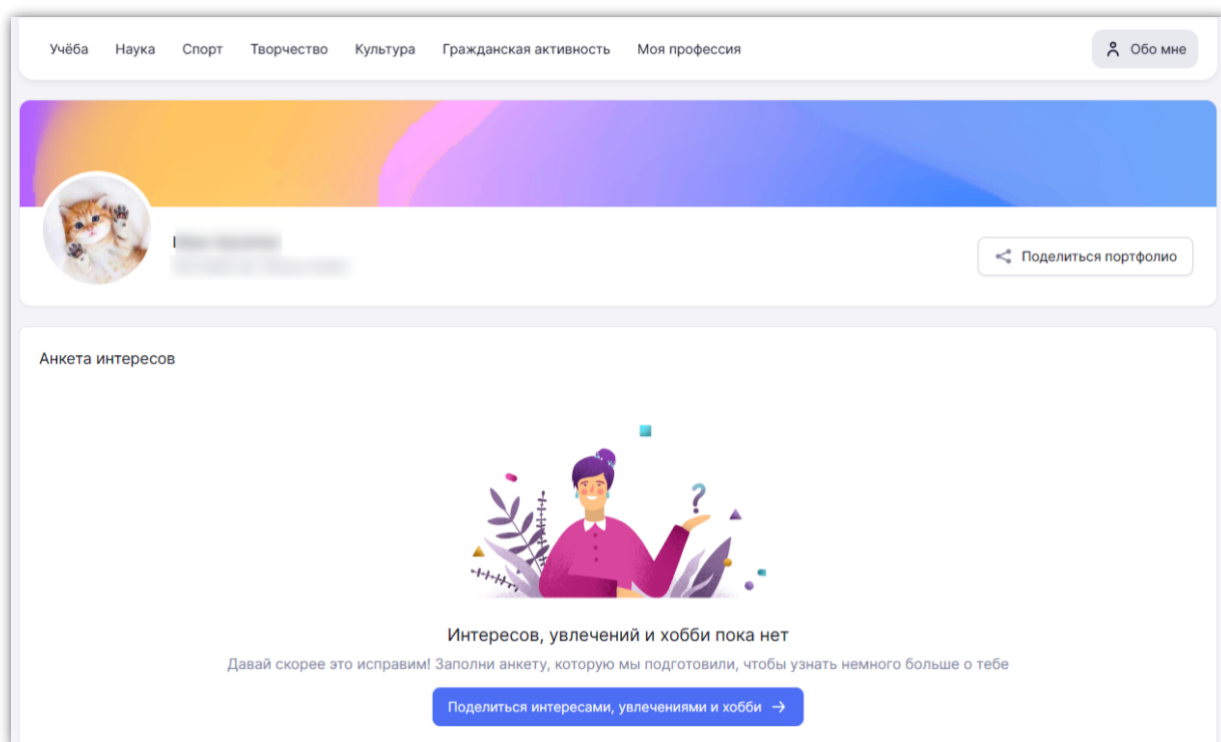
Учёба Наука Спорт Творчество Культура Гражданская активность Моя профессия

Обо мне

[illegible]
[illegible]

Поделиться портфолио

Анкета интересов

?

Интересов, увлечений и хобби пока нет

Давай скорее это исправим! Заполни анкету, которую мы подготовили, чтобы узнать немного больше о тебе

Поделиться интересами, увлечениями и хобби →